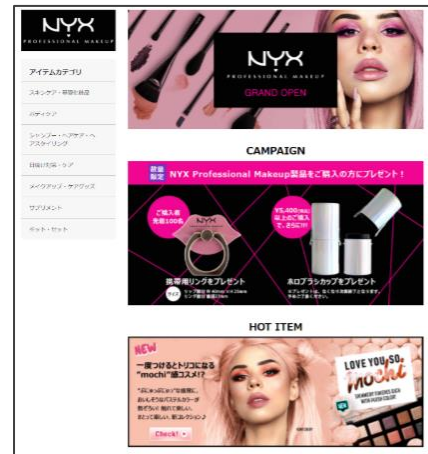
NYX
PROFESSIONAL MAKEUP

アイテムカテゴリ

スキンケア・基礎化粧品

ボディケア

シャンプー・ヘアケア・ヘアスタイリング

日焼け止め・ケア

メイクアップ・ネイルケア

サプリメント

ギフト・セット

NYX
PROFESSIONAL MAKEUP
GRAND OPEN

CAMPAIGN

数量限定 NYX Professional Makeup製品をご購入の方にプレゼント！

ご購入者先着100名

NYX

¥5,400(税込)以上のご購入で、さらに!!

携帯用リングをプレゼント

ホロブラシカップをプレゼント

HOT ITEM

NEW

一度つけるとトリコになる"mochi"級コスメ!?

Check!

LOVE YOU SO mochi
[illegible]